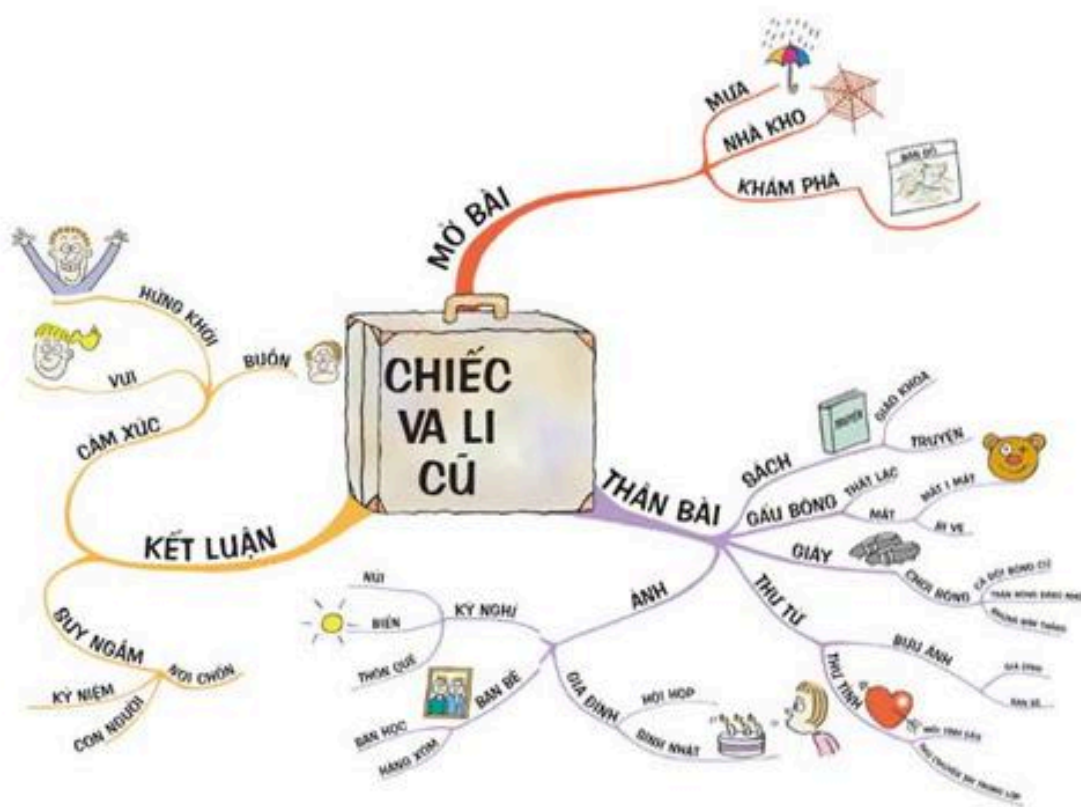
CHIẾC VA LI CŨ

MỞ BÀI
MƯA
NHÀ KHO
KHÁM PHÁ
BẢN ĐỒ

THÂN BÀI
SÁCH
GIÁO KHOA
TRUYỆN
GẤU BÔNG
THẤT LẠC
MẤT
MẮT 1 MẮT
BỊ VẼ
GIÀY
CHƠI BÓNG
CẢ ĐỘI BÓNG CŨ
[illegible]
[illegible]
THƯ TỪ
BƯU ẢNH
GIA ĐÌNH
BẠN BÈ
THƯ TÌNH
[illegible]
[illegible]
ẢNH
KỲ NGHỈ
NÚI
BIỂN
THÔN QUÊ
BẠN BÈ
BẠN HỌC
HÀNG XÓM
GIA ĐÌNH
HỘI HỌP
SINH NHẬT

KẾT LUẬN
CẢM XÚC
HỨNG KHỞI
VUI
BUỒN
SUY NGẪM
NƠI CHỐN
KỶ NIỆM
CON NGƯỜI